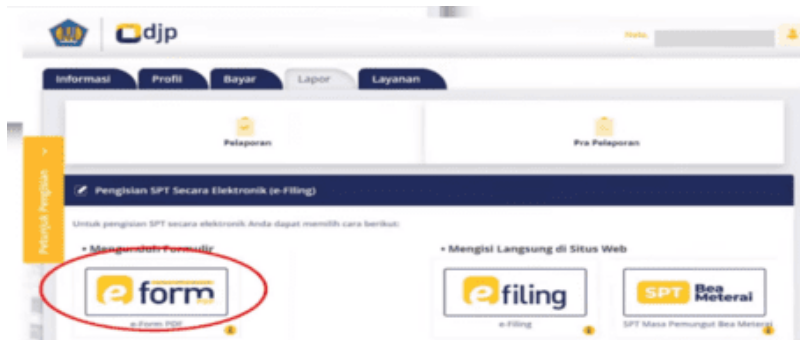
djp

Halo,

Informasi | Profil | Bayar | Lapor | Layanan

Pelaporan

Pra Pelaporan

Petunjuk Pengisian

Pengisian SPT Secara Elektronik (e-Filing)

Untuk pengisian SPT secara elektronik Anda dapat memilih cara berikut:

• Mengunduh Formulir

e form

e-Form PDF

• Mengisi Langsung di Situs Web

e filing

e-Filing

SPT Bea Meterai

SPT Masa Pemungut Bea Meterai